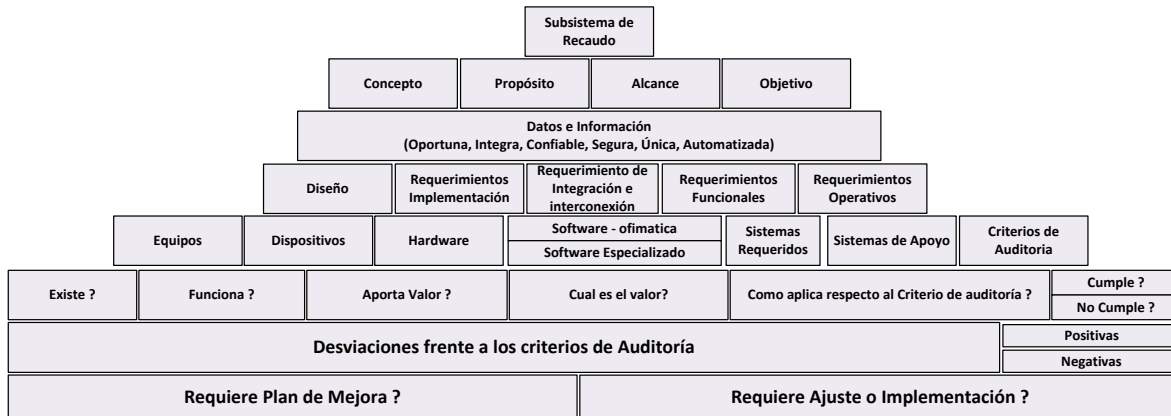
Subsistema de Recaudo

Concepto

Propósito

Alcance

Objetivo

Datos e Información
(Oportuna, Integra, Confiable, Segura, Única, Automatizada)

Diseño

Requerimientos Implementación

Requerimiento de Integración e interconexión

Requerimientos Funcionales

Requerimientos Operativos

Equipos

Dispositivos

Hardware

Software - ofimatica

Software Especializado

Sistemas Requeridos

Sistemas de Apoyo

Criterios de Auditoria

Existe ?

Funciona ?

Aporta Valor ?

Cual es el valor?

Como aplica respecto al Criterio de auditoría ?

Cumple ?

No Cumple ?

Desviaciones frente a los criterios de Auditoría

Positivas

Negativas

Requiere Plan de Mejora ?

Requiere Ajuste o Implementación ?